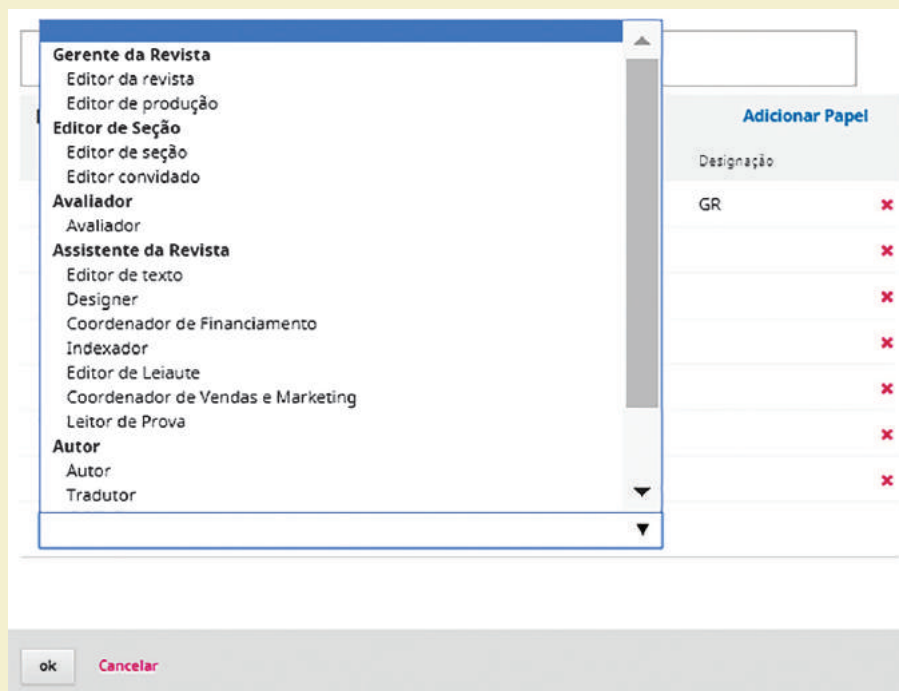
Gerente da Revista
Editor da revista
Editor de produção
Editor de Seção
Editor de seção
Editor convidado
Avaliador
Avaliador
Assistente da Revista
Editor de texto
Designer
Coordenador de Financiamento
Indexador
Editor de Leiaute
Coordenador de Vendas e Marketing
Leitor de Prova
Autor
Autor
Tradutor

Adicionar Papel

Designação

GR

ok Cancelar